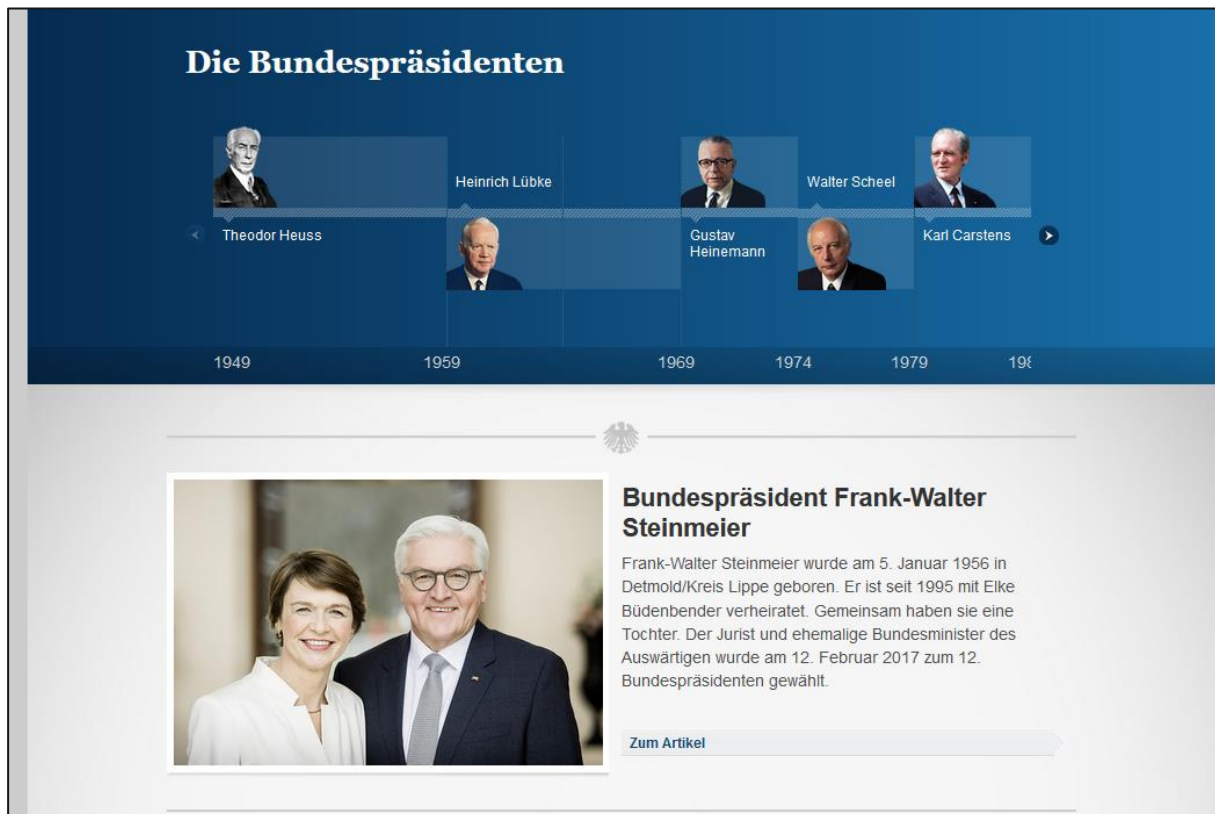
Die Bundespräsidenten

Heinrich Lübke

Walter Scheel

Theodor Heuss

Gustav Heinemann

Karl Carstens

1949

1959

1969

1974

1979

19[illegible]

Bundespräsident Frank-Walter Steinmeier

Frank-Walter Steinmeier wurde am 5. Januar 1956 in Detmold/Kreis Lippe geboren. Er ist seit 1995 mit Elke Büdenbender verheiratet. Gemeinsam haben sie eine Tochter. Der Jurist und ehemalige Bundesminister des Auswärtigen wurde am 12. Februar 2017 zum 12. Bundespräsidenten gewählt.

Zum Artikel